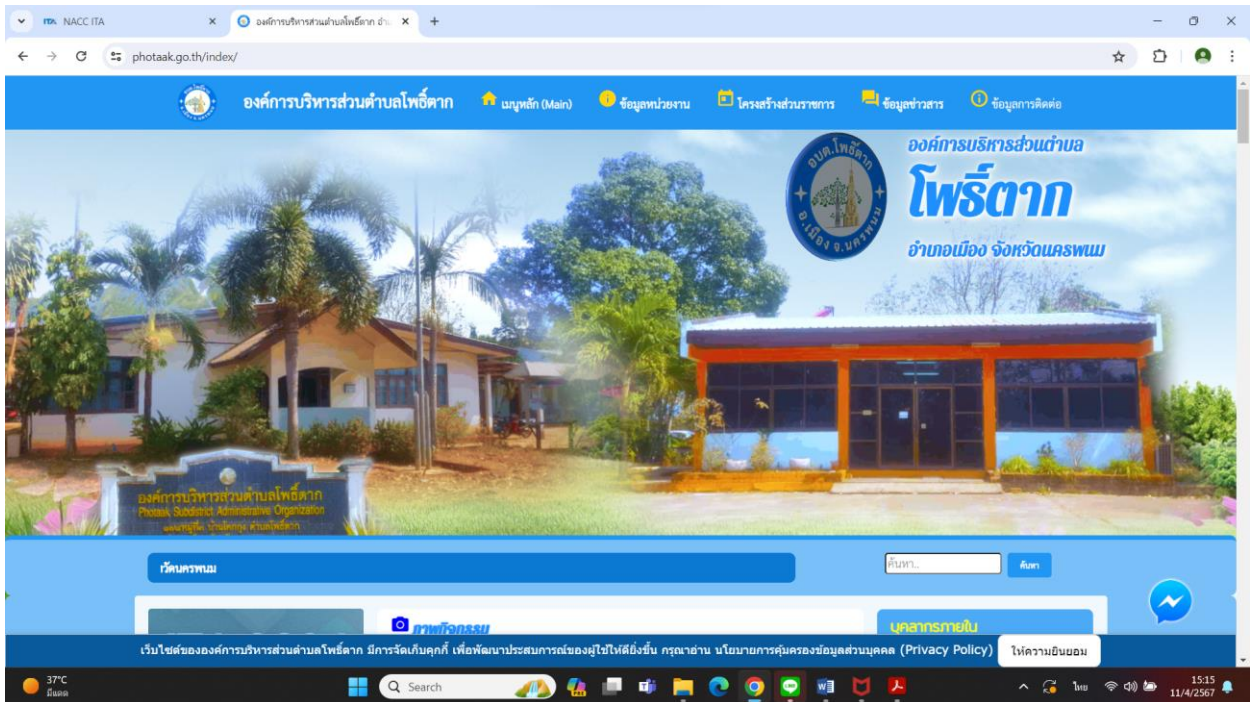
NACC ITA
องค์การบริหารส่วนตำบลโพธิ์ตาก อำ...
photaak.go.th/index/

องค์การบริหารส่วนตำบลโพธิ์ตาก
เมนูหลัก (Main)
ข้อมูลหน่วยงาน
โครงสร้างส่วนราชการ
ข้อมูลข่าวสาร
ข้อมูลการติดต่อ

อบต.โพธิ์ตาก
อ.เมือง จ.นครพนม
องค์การบริหารส่วนตำบล
โพธิ์ตาก
อำเภอเมือง จังหวัดนครพนม

องค์การบริหารส่วนตำบลโพธิ์ตาก
Photaak Subdistrict Administrative Organization
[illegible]

เว็ดนครพนม
ค้นหา...
ค้นหา

ภาพกิจกรรม
บุคลากรภายใน

เว็บไซต์ขององค์การบริหารส่วนตำบลโพธิ์ตาก มีการจัดเก็บคุกกี้ เพื่อพัฒนาประสบการณ์ของผู้ใช้ให้ดียิ่งขึ้น กรุณาอ่าน นโยบายการคุ้มครองข้อมูลส่วนบุคคล (Privacy Policy)
ให้ความยินยอม

37°C
มีแดด
Search
ไทย
15:15
11/4/2567